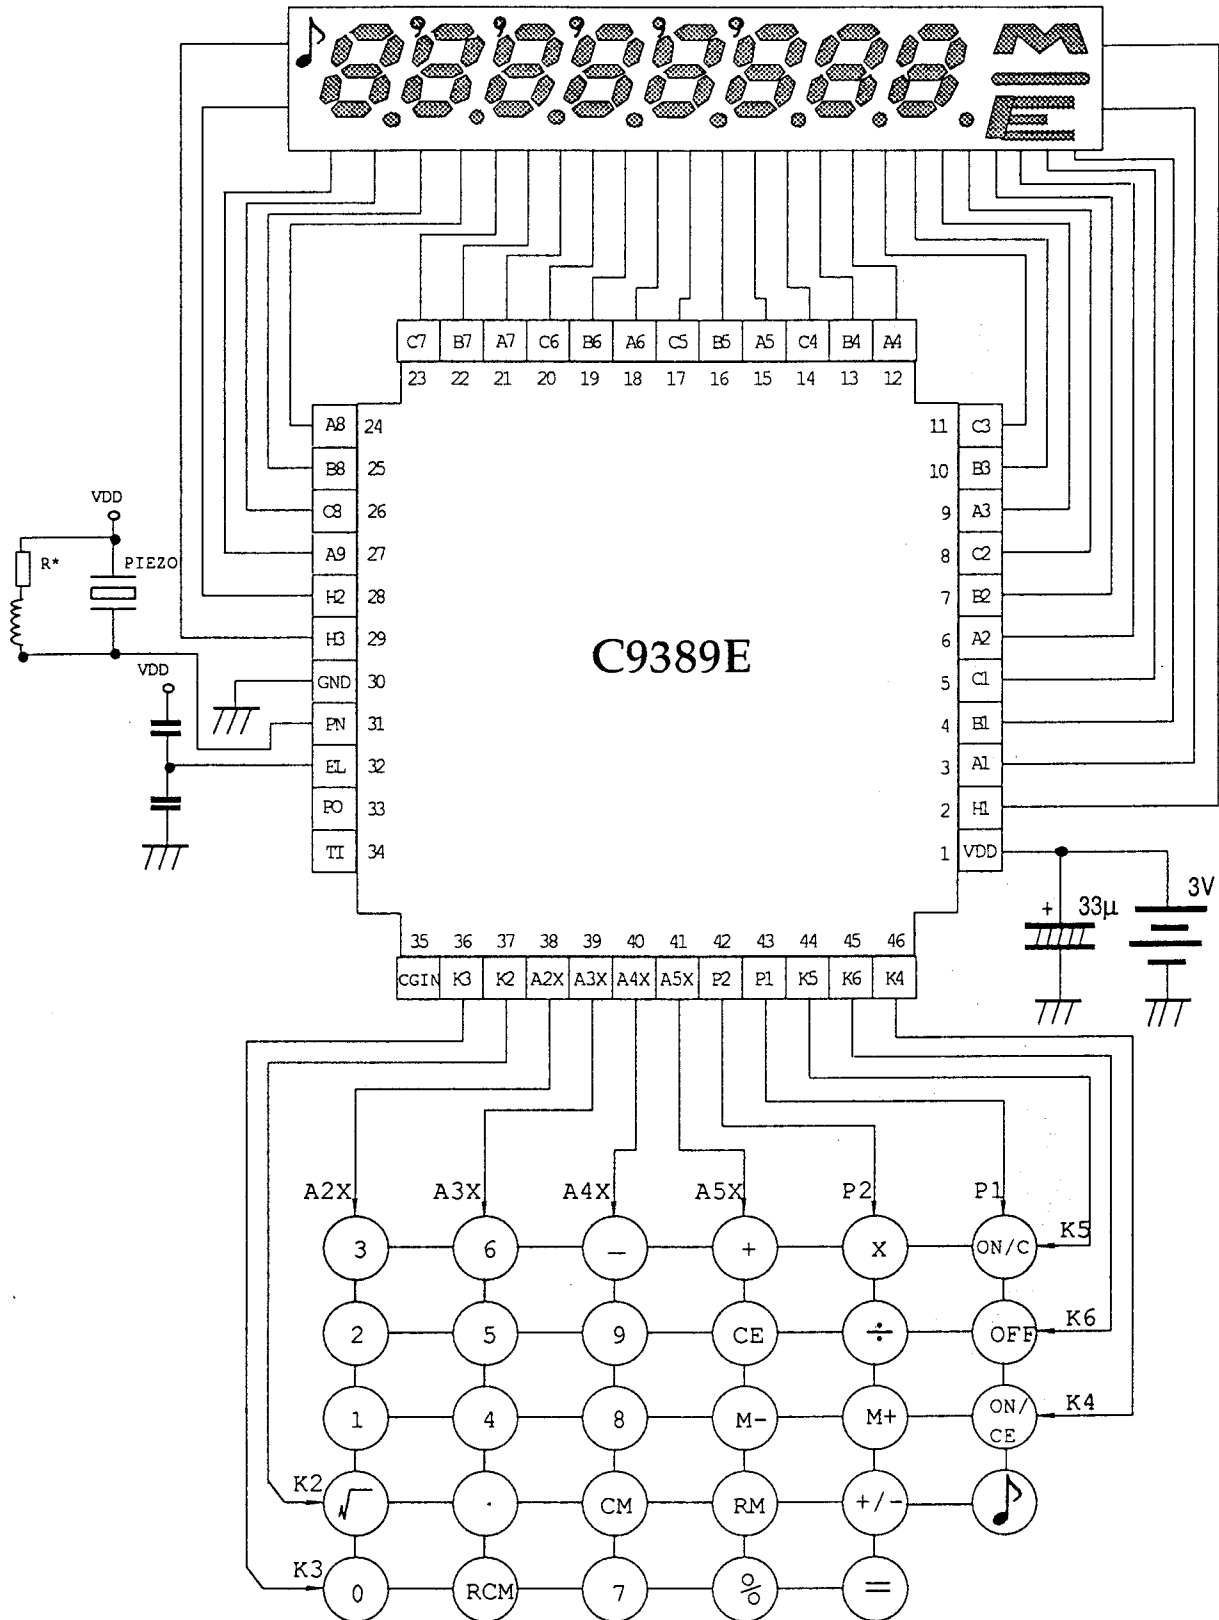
M
E

C7 B7 A7 C6 B6 A6 C5 B5 A5 C4 B4 A4
23 22 21 20 19 18 17 16 15 14 13 12

A8 24
B8 25
C8 26
A9 27
H2 28
H3 29
GND 30
PN 31
EL 32
PO 33
TI 34

11 C3
10 B3
9 A3
8 C2
7 B2
6 A2
5 C1
4 B1
3 A1
2 H1
1 VDD

C9389E

VDD
R*
PIEZO
VDD

+ 33μ
3V

35 36 37 38 39 40 41 42 43 44 45 46
CGIN K3 K2 A2X A3X A4X A5X P2 P1 K5 K6 K4

A2X A3X A4X A5X P2 P1

3 6 — + X ON/C K5
2 5 9 CE ÷ OFF K6
1 4 8 M- M+ ON/CE K4
K2 $\sqrt{}$ · CM RM +/-
K3 0 RCM 7 % =